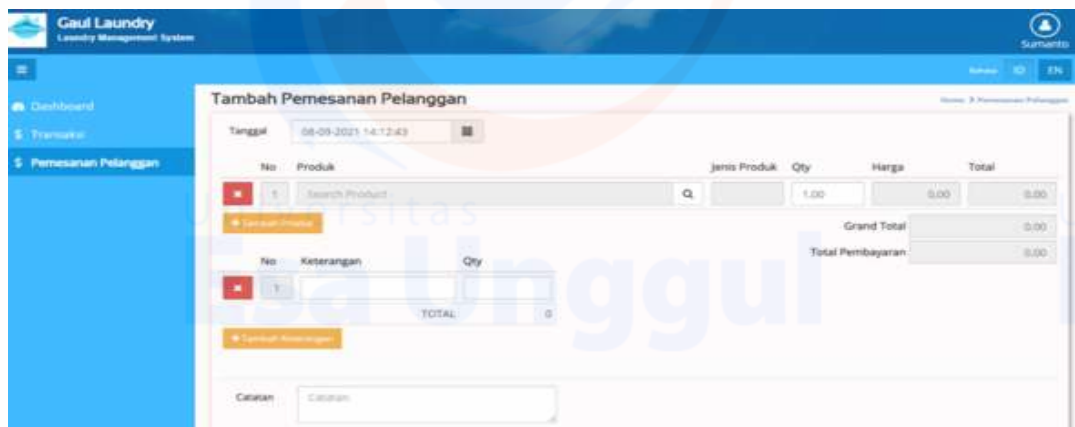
Gaul Laundry
Laundry Management System

Sumanto

Bahasa ID EN

Dashboard
Transaksi
Pemesanan Pelanggan

Tambah Pemesanan Pelanggan

Home > Pemesanan Pelanggan

Tanggal 08-09-2021 14:12:43

| No | Produk | Jenis Produk | Qty | Harga | Total |
|---|---|---|---|---|---|
| 1 | Search Product | | 1.00 | 0.00 | 0.00 |

+ Tambah Produk

Grand Total 0.00
Total Pembayaran 0.00

| No | Keterangan | Qty |
|---|---|---|
| 1 | | |
| | TOTAL | 0 |

+ Tambah Keterangan

Catatan Catatan

Universitas Esa Unggul